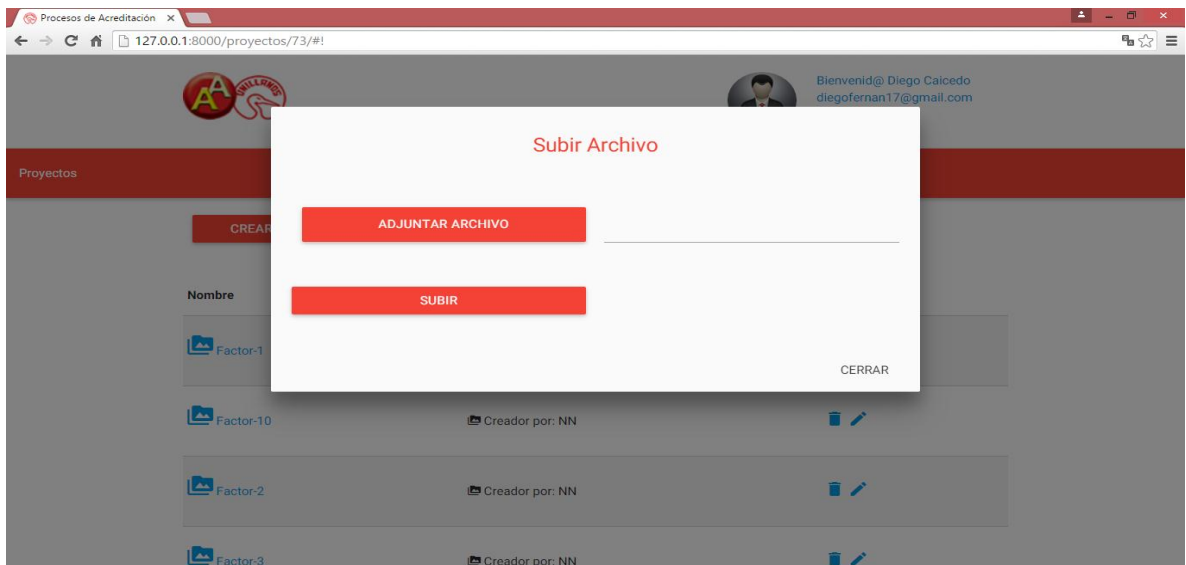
Procesos de Acreditación ×

127.0.0.1:8000/proyectos/73/#!

Bienvenid@ Diego Caicedo
diegofernan17@gmail.com

Proyectos

CREAR

Nombre

Factor-1

Factor-10

Creador por: NN

Factor-2

Creador por: NN

Factor-3

Creador por: NN

Subir Archivo

ADJUNTAR ARCHIVO

SUBIR

CERRAR